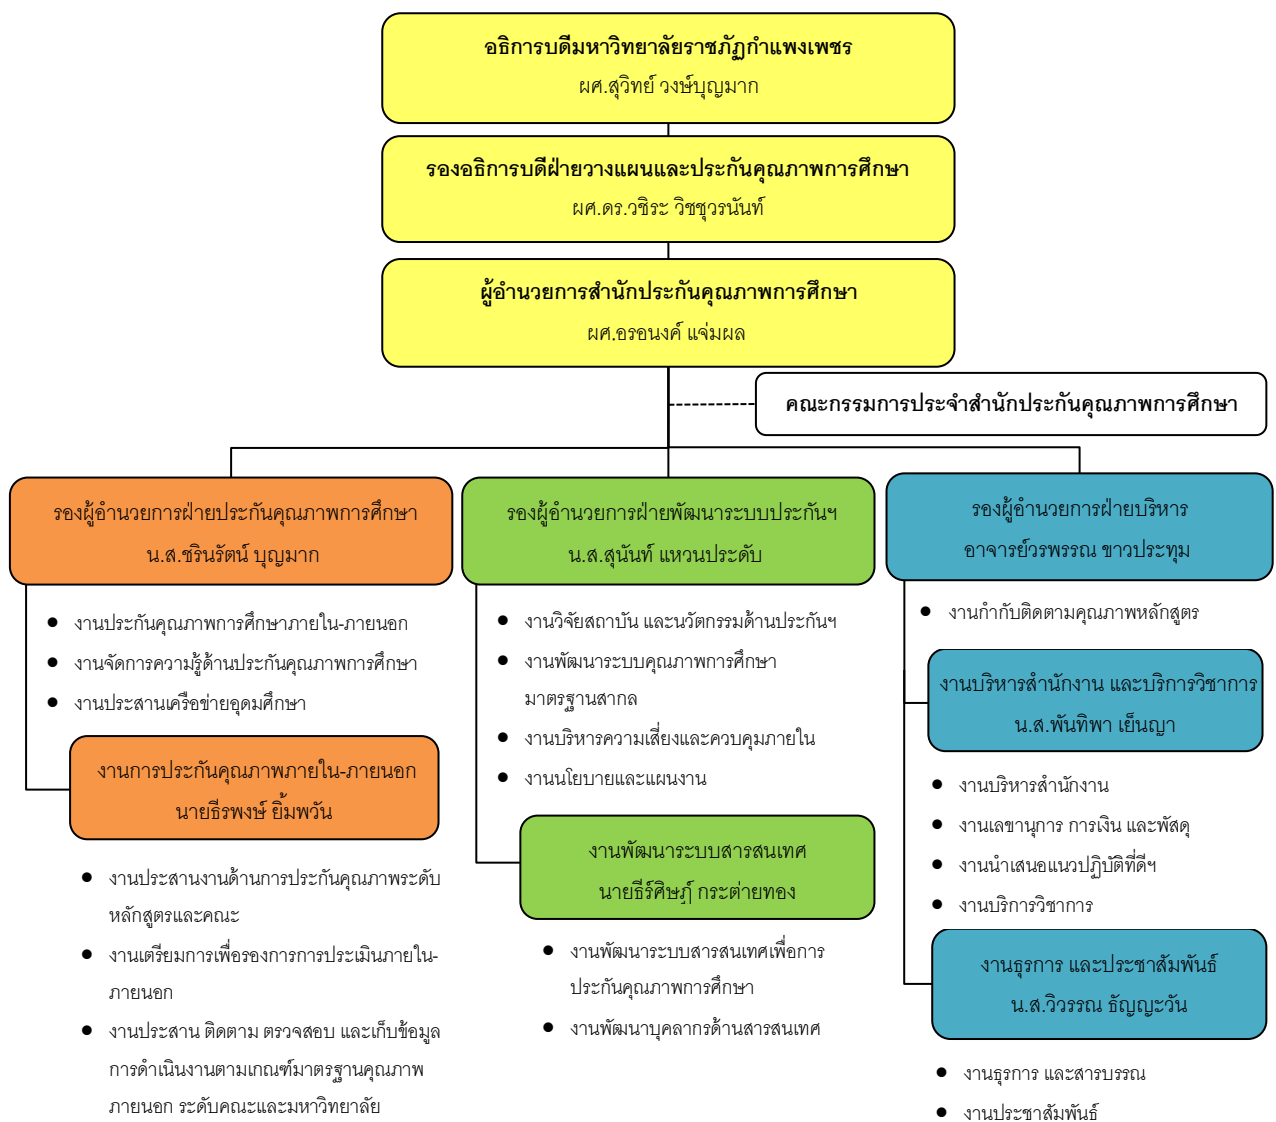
อธิการบดีมหาวิทยาลัยราชภัฏกำแพงเพชร
ผศ.สุวิทย์ วงษ์บุญมาก

รองอธิการบดีฝ่ายวางแผนและประกันคุณภาพการศึกษา
ผศ.ดร.วชิระ วิชชุวรนันท์

ผู้อำนวยการสำนักประกันคุณภาพการศึกษา
ผศ.อรอนงค์ แจ่มผล

คณะกรรมการประจำสำนักประกันคุณภาพการศึกษา

รองผู้อำนวยการฝ่ายประกันคุณภาพการศึกษา
น.ส.ชรินรัตน์ บุญมาก

- งานประกันคุณภาพการศึกษาภายใน-ภายนอก
- งานจัดการความรู้ด้านประกันคุณภาพการศึกษา
- งานประสานเครือข่ายอุดมศึกษา

งานการประกันคุณภาพภายใน-ภายนอก
นายธีรพงษ์ ยิ้มพวัน

- งานประสานงานด้านการประกันคุณภาพระดับหลักสูตรและคณะ
- งานเตรียมการเพื่อรองการการประเมินภายใน-ภายนอก
- งานประสาน ติดตาม ตรวจสอบ และเก็บข้อมูลการดำเนินงานตามเกณฑ์มาตรฐานคุณภาพภายนอก ระดับคณะและมหาวิทยาลัย

รองผู้อำนวยการฝ่ายพัฒนาระบบประกันฯ
น.ส.สุนันท์ แหวนประดับ

- งานวิจัยสถาบัน และนวัตกรรมด้านประกันฯ
- งานพัฒนาระบบคุณภาพการศึกษามาตรฐานสากล
- งานบริหารความเสี่ยงและควบคุมภายใน
- งานนโยบายและแผนงาน

งานพัฒนาระบบสารสนเทศ
นายธีร์ศิษฎ์ กระต่ายทอง

- งานพัฒนาระบบสารสนเทศเพื่อการประกันคุณภาพการศึกษา
- งานพัฒนาบุคลากรด้านสารสนเทศ

รองผู้อำนวยการฝ่ายบริหาร
อาจารย์วรพรรณ ขาวประทุม

- งานกำกับติดตามคุณภาพหลักสูตร

งานบริหารสำนักงาน และบริการวิชาการ
น.ส.พันทิพา เย็นญา

- งานบริหารสำนักงาน
- งานเลขานุการ การเงิน และพัสดุ
- งานนำเสนอแนวปฏิบัติที่ดีฯ
- งานบริการวิชาการ

งานธุรการ และประชาสัมพันธ์
น.ส.วิวรรณ ธัญญะวัน

- งานธุรการ และสารบรรณ
- งานประชาสัมพันธ์